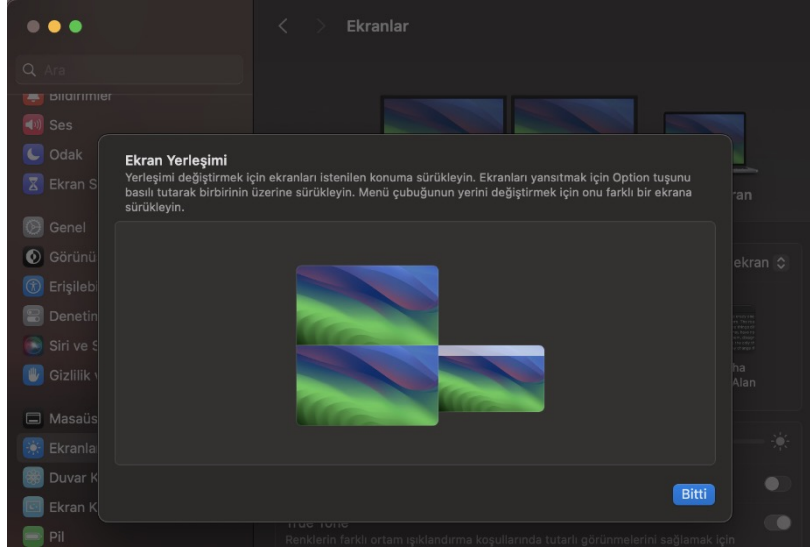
Ekranlar

Ara

Bildirimler

Ses

Odak

Ekran S

Genel

Görünü

Erişileb

Denetim

Siri ve S

Gizlilik

Masaüs

Ekranla

Duvar K

Ekran K

Pil

Ekran Yerleşimi

Yerleşimi değiştirmek için ekranları istenilen konuma sürükleyin. Ekranları yansıtmak için Option tuşunu basılı tutarak birbirinin üzerine sürükleyin. Menü çubuğunun yerini değiştirmek için onu farklı bir ekrana sürükleyin.

Bitti

ran

ekran

ha

Alan

True Tone

Renklerin farklı ortam ışıklandırma koşullarında tutarlı görünmelerini sağlamak için